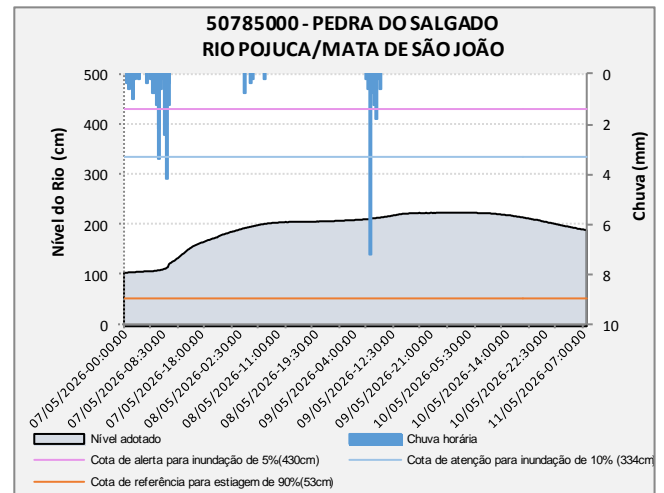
50785000 - PEDRA DO SALGADO
RIO POJUCA/MATA DE SÃO JOÃO

Nível do Rio (cm)

500
400
300
200
100
0

Chuva (mm)

0
2
4
6
8
10

07/05/2026-00:00:00
07/05/2026-08:30:00
07/05/2026-18:00:00
08/05/2026-02:30:00
08/05/2026-11:00:00
08/05/2026-19:30:00
09/05/2026-04:00:00
09/05/2026-12:30:00
09/05/2026-21:00:00
10/05/2026-05:30:00
10/05/2026-14:00:00
10/05/2026-22:30:00
11/05/2026-07:00:00

Nível adotado
Chuva horária
Cota de alerta para inundação de 5%(430cm)
Cota de atenção para inundação de 10% (334cm)
Cota de referência para estiagem de 90%(53cm)